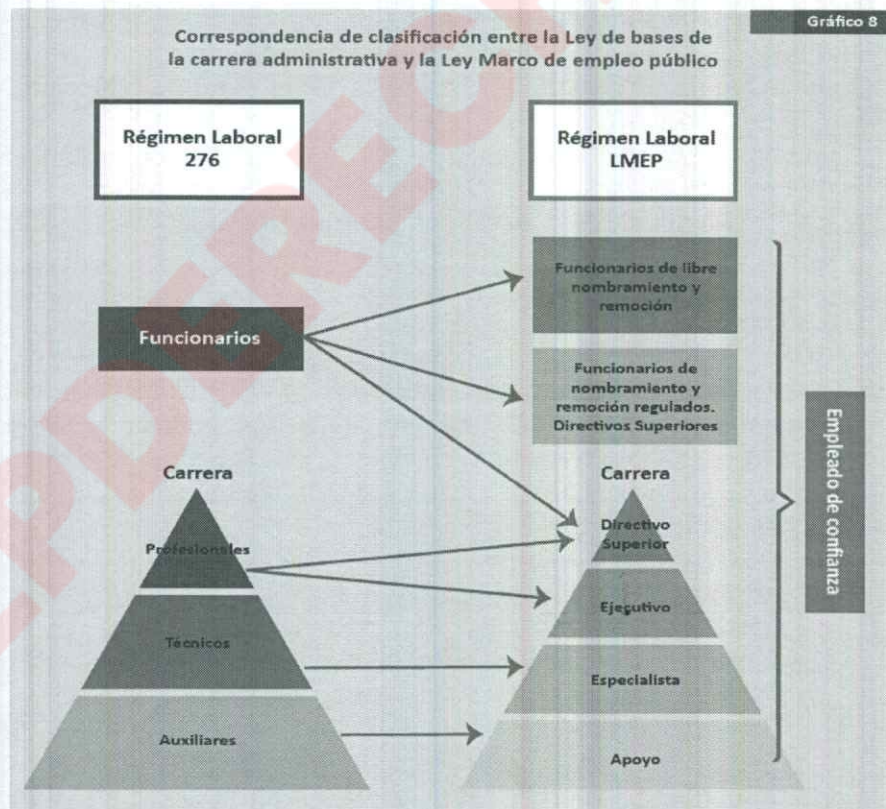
Gráfico 8

Correspondencia de clasificación entre la Ley de bases de la carrera administrativa y la Ley Marco de empleo público

Régimen Laboral 276

Régimen Laboral LMEP

Funcionarios de libre nombramiento y remoción

Funcionarios

Funcionarios de nombramiento y remoción regulados. Directivos Superiores

Empleado de confianza

Carrera

Carrera

Profesionales

Directivo Superior

Ejecutivo

Técnicos

Especialista

Auxiliares

Apoyo